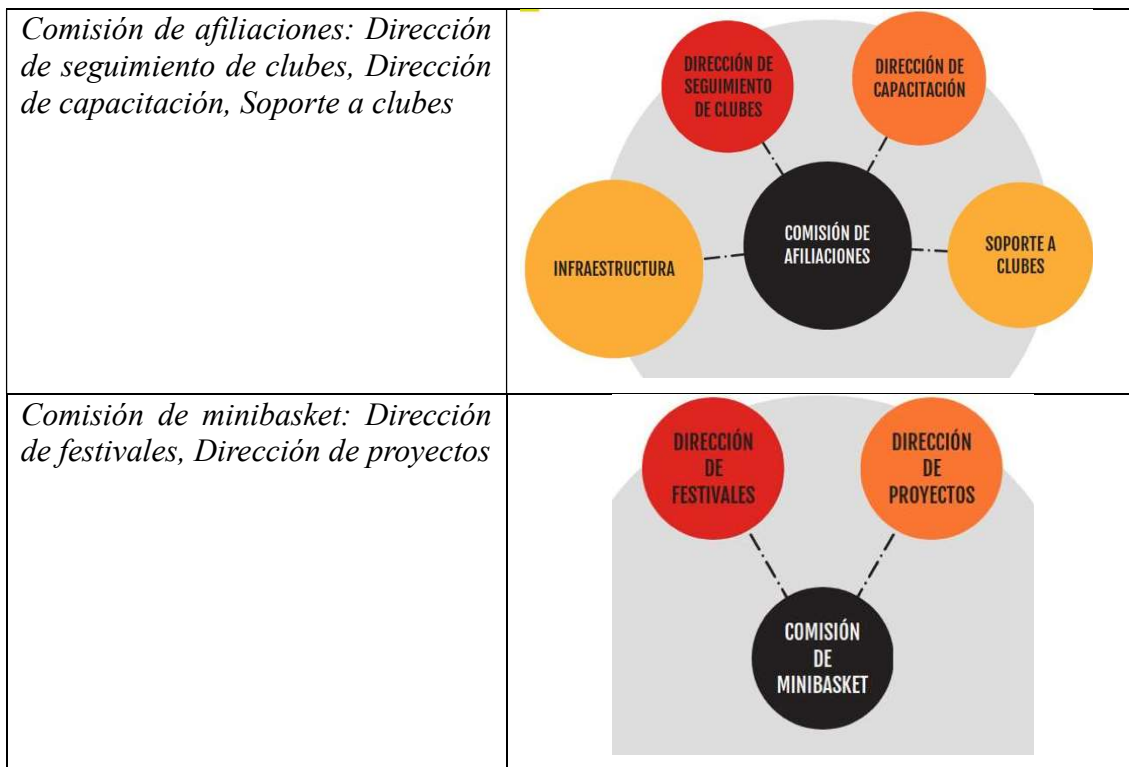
| | |
|---|---|
| Comisión de afiliaciones: Dirección de seguimiento de clubes, Dirección de capacitación, Soporte a clubes | DIRECCIÓN DE SEGUIMIENTO DE CLUBES<br>DIRECCIÓN DE CAPACITACIÓN<br>INFRAESTRUCTURA<br>COMISIÓN DE AFILIACIONES<br>SOPORTE A CLUBES |
| Comisión de minibasket: Dirección de festivales, Dirección de proyectos | DIRECCIÓN DE FESTIVALES<br>DIRECCIÓN DE PROYECTOS<br>COMISIÓN DE MINIBASKET |